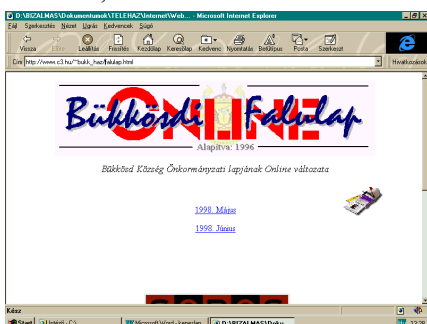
D:\BIZALMAS\Dokumentumok\TELEHAZ\Internet\Web... - Microsoft Internet Explorer

Fájl Szerkesztés Nézet Ugrás Kedvencek Súgó

Vissza Előre Leállítás Frissítés Kezdőlap Keresőlap Kedvenc Nyomtatás Betűtípus Posta Szerkeszt

Cím http://www.c3.hu/~bukk_haz/falulap.html

Hivatkozások

Bükkösdi ONLINE Falulap

Alapítva: 1996

Bükkösd Község Önkormányzati lapjának Online változata

1998. Május

1998. Június

Kész

Start

Microsoft Word - kereséi

D:\BIZALMAS\Doku...

13:38